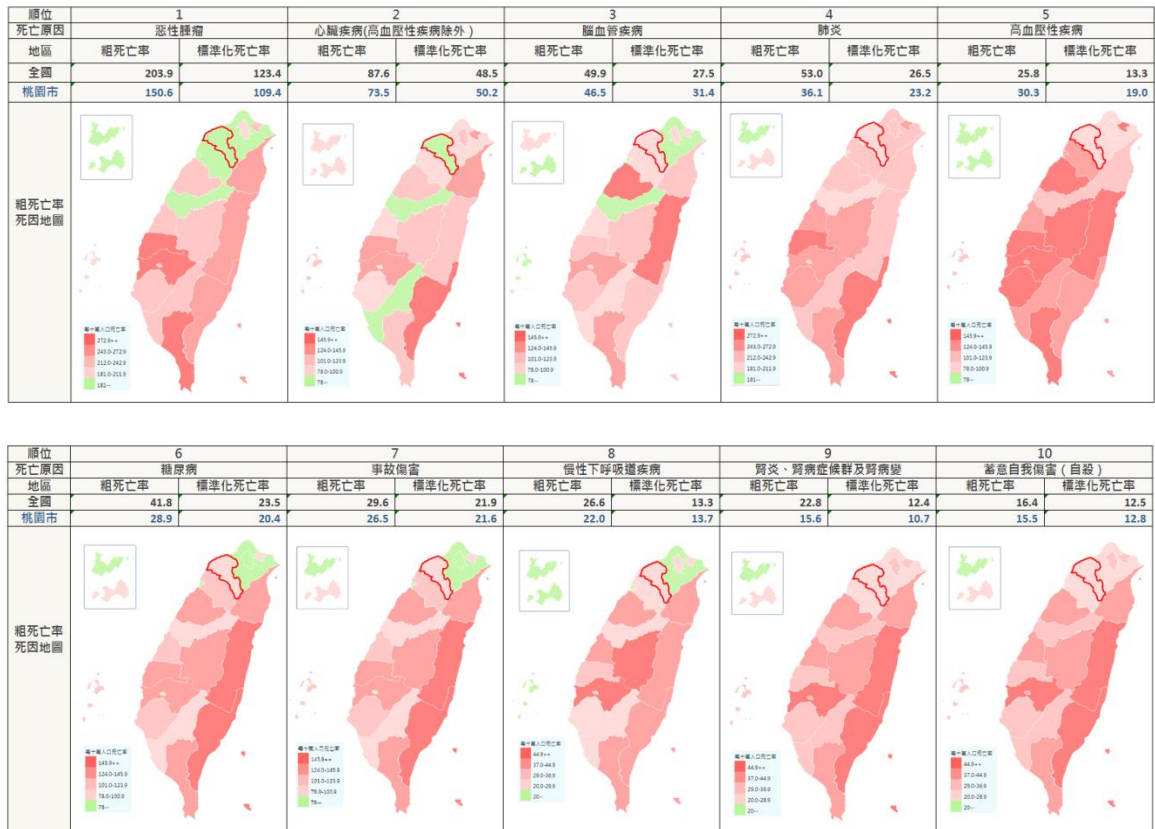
| 順位 | 1 | | 2 | | 3 | | 4 | | 5 | |
|---|---|---|---|---|---|---|---|---|---|---|
| 死亡原因 | 惡性腫瘤 | | 心臟疾病(高血壓性疾病除外) | | 腦血管疾病 | | 肺炎 | | 高血壓性疾病 | |
| 地區 | 粗死亡率 | 標準化死亡率 | 粗死亡率 | 標準化死亡率 | 粗死亡率 | 標準化死亡率 | 粗死亡率 | 標準化死亡率 | 粗死亡率 | 標準化死亡率 |
| 全國 | 203.9 | 123.4 | 87.6 | 48.5 | 49.9 | 27.5 | 53.0 | 26.5 | 25.8 | 13.3 |
| 桃園市 | 150.6 | 109.4 | 73.5 | 50.2 | 46.5 | 31.4 | 36.1 | 23.2 | 30.3 | 19.0 |
| 粗死亡率死因地圖 | | | | | | | | | | |

每十萬人口死亡率
272.9++
243.0-272.9
212.0-242.9
181.0-211.9
181--

每十萬人口死亡率
145.9++
124.0-145.9
101.0-123.9
78.0-100.9
78--

每十萬人口死亡率
145.9++
124.0-145.9
101.0-123.9
78.0-100.9
78--

每十萬人口死亡率
272.9++
243.0-272.9
212.0-242.9
181.0-211.9
181--

每十萬人口死亡率
145.9++
124.0-145.9
101.0-123.9
78.0-100.9
78--

| 順位 | 6 | | 7 | | 8 | | 9 | | 10 | |
|---|---|---|---|---|---|---|---|---|---|---|
| 死亡原因 | 糖尿病 | | 事故傷害 | | 慢性下呼吸道疾病 | | 腎炎、腎病症候群及腎病變 | | 蓄意自我傷害(自殺) | |
| 地區 | 粗死亡率 | 標準化死亡率 | 粗死亡率 | 標準化死亡率 | 粗死亡率 | 標準化死亡率 | 粗死亡率 | 標準化死亡率 | 粗死亡率 | 標準化死亡率 |
| 全國 | 41.8 | 23.5 | 29.6 | 21.9 | 26.6 | 13.3 | 22.8 | 12.4 | 16.4 | 12.5 |
| 桃園市 | 28.9 | 20.4 | 26.5 | 21.6 | 22.0 | 13.7 | 15.6 | 10.7 | 15.5 | 12.8 |
| 粗死亡率死因地圖 | | | | | | | | | | |

每十萬人口死亡率
145.9++
124.0-145.9
101.0-123.9
78.0-100.9
78--

每十萬人口死亡率
145.9++
124.0-145.9
101.0-123.9
78.0-100.9
78--

每十萬人口死亡率
44.9++
37.0-44.9
29.0-36.9
20.0-28.9
20--

每十萬人口死亡率
44.9++
37.0-44.9
29.0-36.9
20.0-28.9
20--

每十萬人口死亡率
44.9++
37.0-44.9
29.0-36.9
20.0-28.9
20--